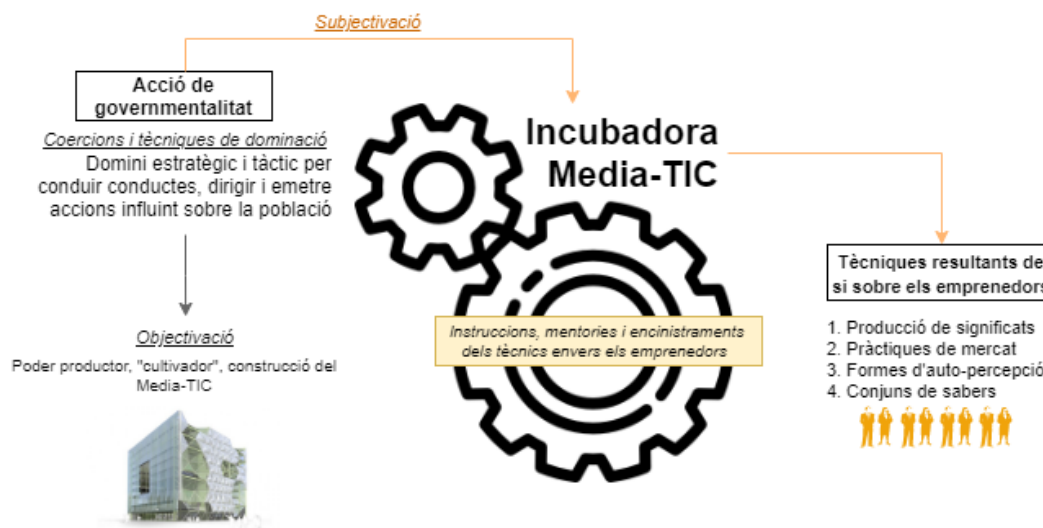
Subjectivació

Acció de governmentalitat

Coercions i tècniques de dominació

Domini estratègic i tàctic per conduir conductes, dirigir i emetre accions influint sobre la població

Objectivació

Poder productor, "cultivador", construcció del Media-TIC

Incubadora Media-TIC

Instruccions, mentories i encinistraments dels tècnics envers els emprenedors

Tècniques resultants de si sobre els emprenedors

1. Producció de significats
2. Pràctiques de mercat
3. Formes d'auto-percepció
4. Conjuns de sabers